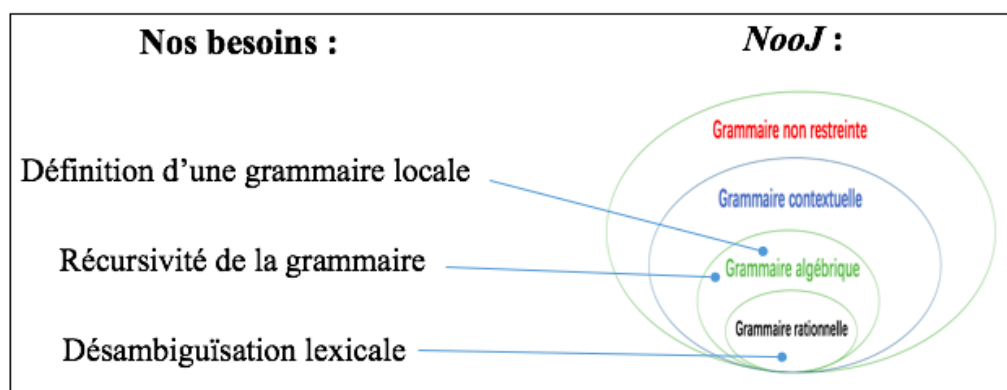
Nos besoins :

NooJ :

Définition d'une grammaire locale

Récursivité de la grammaire

Désambiguïsation lexicale

Grammaire non restreinte

Grammaire contextuelle

Grammaire algébrique

Grammaire rationnelle